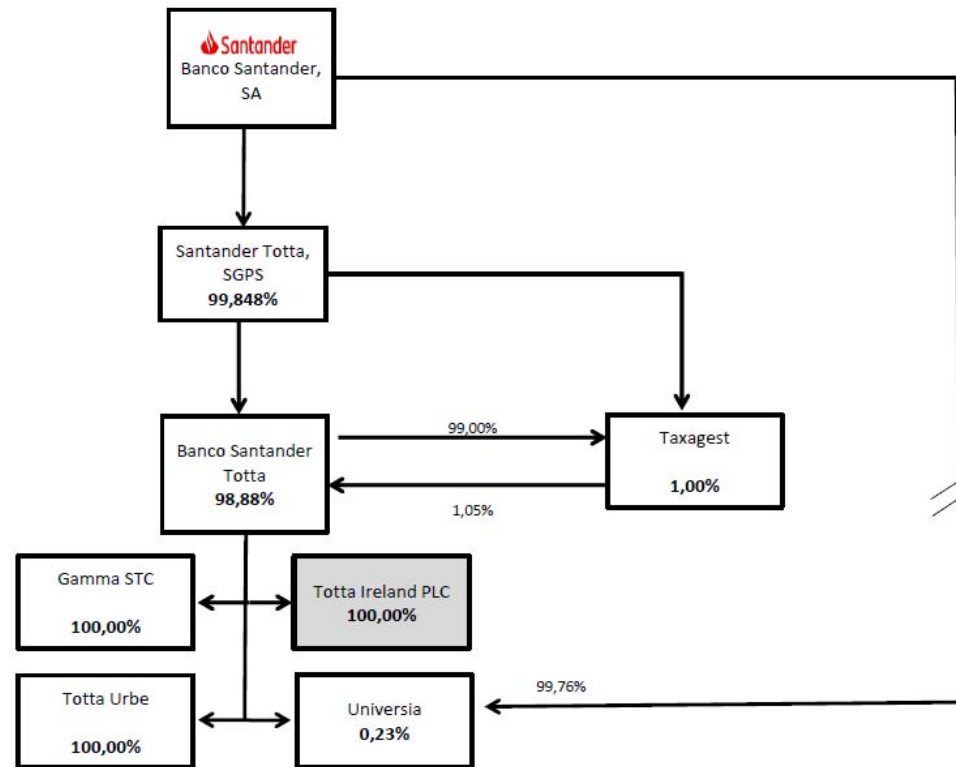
Santander
Banco Santander, SA

Santander Totta, SGPS
**99,848%**

Banco Santander Totta
**98,88%**

99,00%

1,05%

Taxagest
**1,00%**

Gamma STC
**100,00%**

Totta Ireland PLC
**100,00%**

Totta Urbe
**100,00%**

Universia
**0,23%**

99,76%